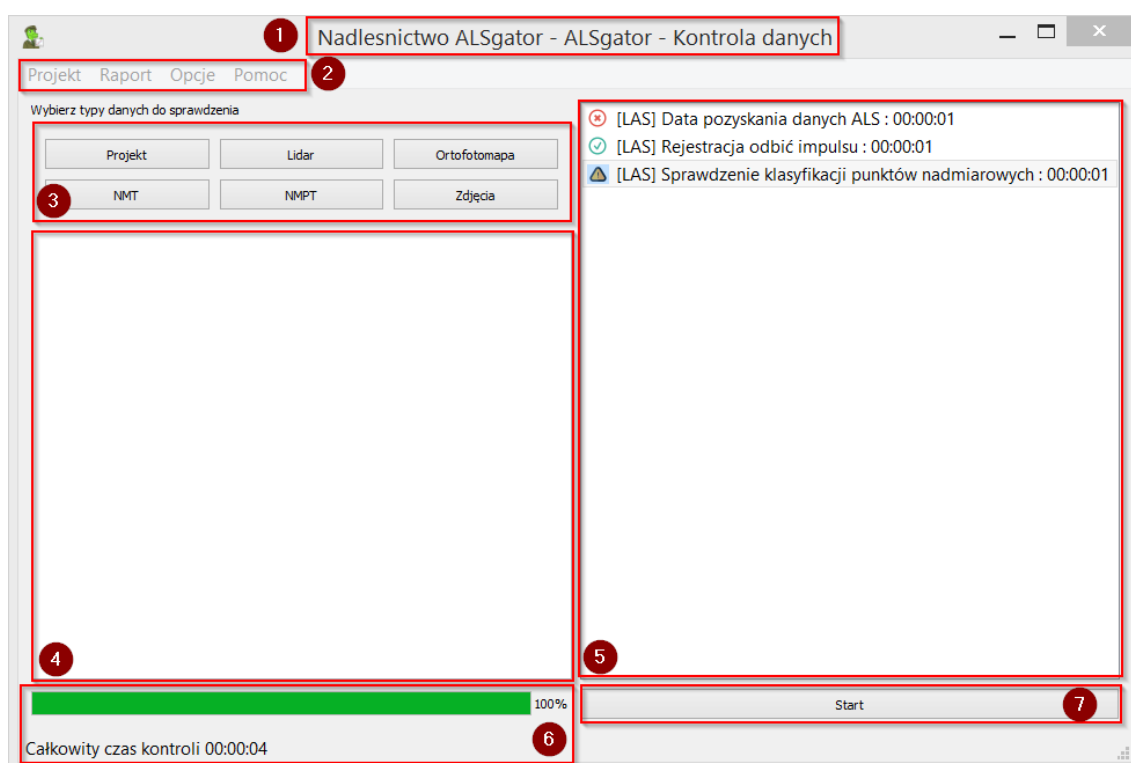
1 Nadlesnictwo ALSgator - ALSgator - Kontrola danych

Projekt Raport Opcje Pomoc 2

Wybierz typy danych do sprawdzenia

Projekt
Lidar
Ortofotomapa
NMT
NMPT
Zdjęcia

3

[LAS] Data pozyskania danych ALS : 00:00:01
[LAS] Rejestracja odbić impulsu : 00:00:01
[LAS] Sprawdzenie klasyfikacji punktów nadmiarowych : 00:00:01

4

5

100%

Całkowity czas kontroli 00:00:04

6

Start

7